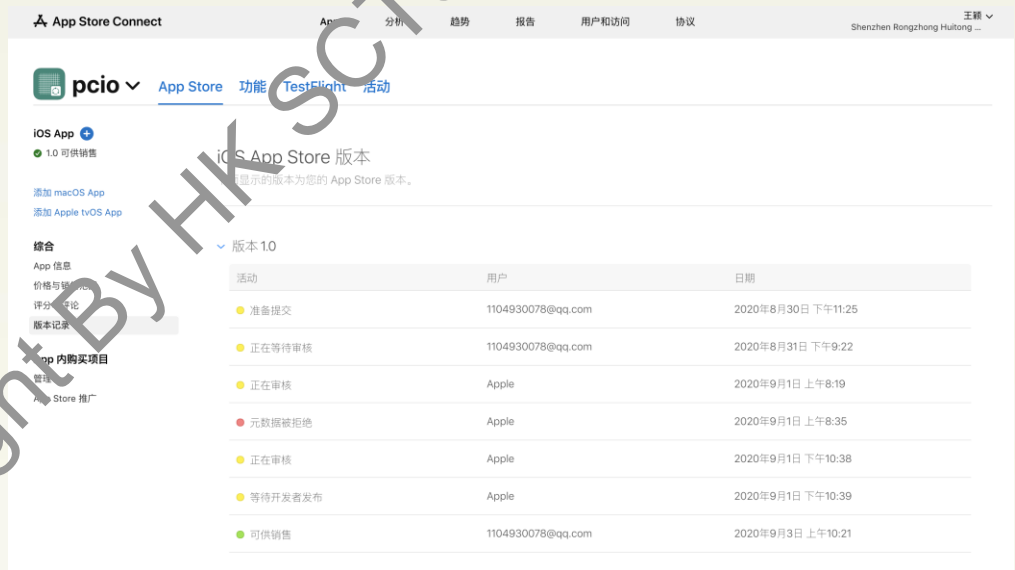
App Store Connect

App 分析 趋势 报告 用户和访问 协议

王颖
Shenzhen Rongzhong Huitong ...

pcio

App Store 功能 TestFlight 活动

iOS App
1.0 可供销售

添加 macOS App
添加 Apple tvOS App

综合
App 信息
价格与销售范围
评分及评论
版本记录

App 内购买项目
管理
App Store 推广

iOS App Store 版本
显示的版本为您的 App Store 版本。

版本 1.0

| 活动 | 用户 | 日期 |
|---|---|---|
| 准备提交 | 1104930078@qq.com | 2020年8月30日 下午11:25 |
| 正在等待审核 | 1104930078@qq.com | 2020年8月31日 下午9:22 |
| 正在审核 | Apple | 2020年9月1日 上午8:19 |
| 元数据被拒绝 | Apple | 2020年9月1日 上午8:35 |
| 正在审核 | Apple | 2020年9月1日 下午10:38 |
| 等待开发者发布 | Apple | 2020年9月1日 下午10:39 |
| 可供销售 | 1104930078@qq.com | 2020年9月3日 上午10:21 |

ght By HK SCT